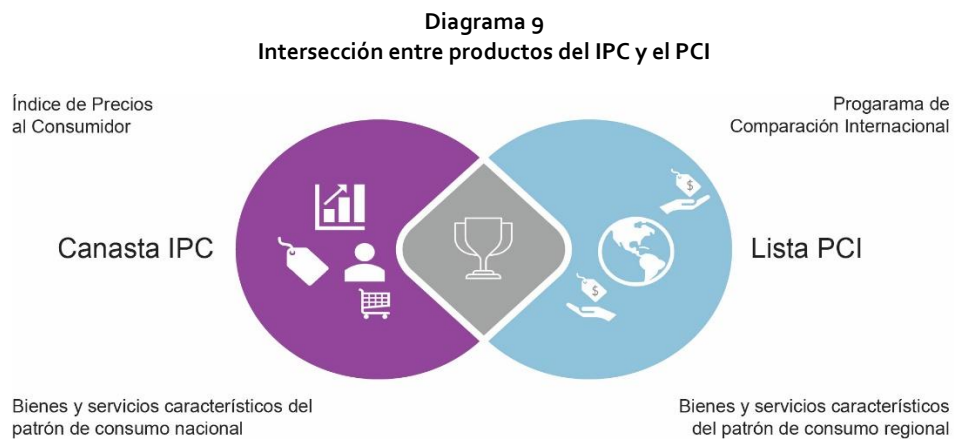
Diagrama 9
Intersección entre productos del IPC y el PCI

Índice de Precios al Consumidor

Programa de Comparación Internacional

Canasta IPC

Lista PCI

$

$

Bienes y servicios característicos del patrón de consumo nacional

Bienes y servicios característicos del patrón de consumo regional